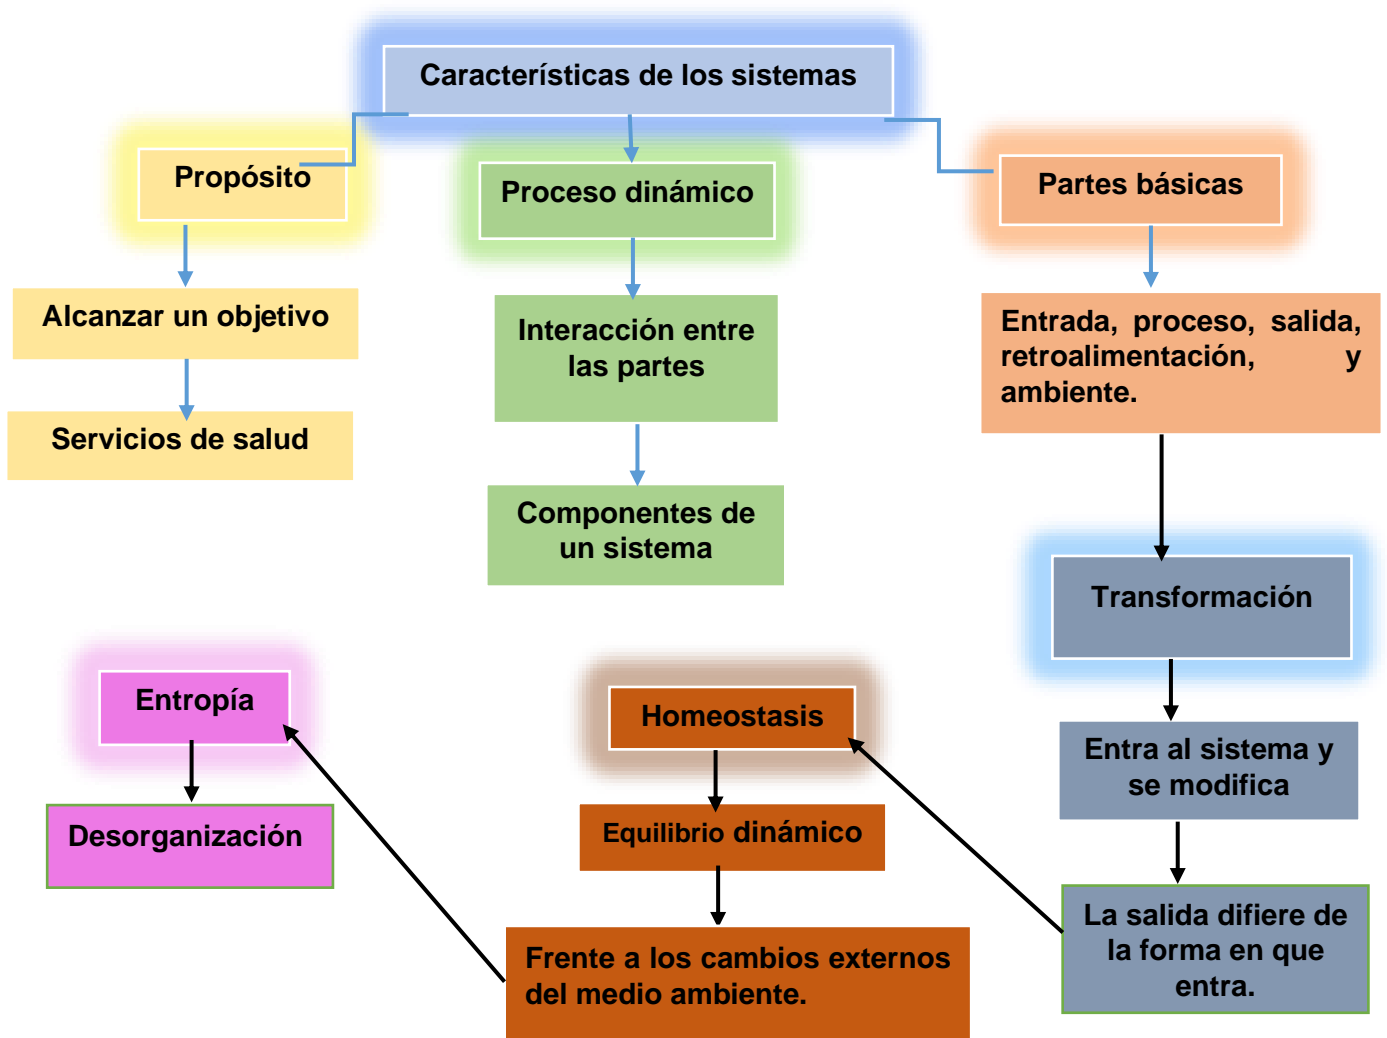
Características de los sistemas

Propósito

Alcanzar un objetivo

Servicios de salud

Proceso dinámico

Interacción entre las partes

Componentes de un sistema

Partes básicas

Entrada, proceso, salida, retroalimentación, y ambiente.

Transformación

Entra al sistema y se modifica

La salida difiere de la forma en que entra.

Entropía

Desorganización

Homeostasis

Equilibrio dinámico

Frente a los cambios externos del medio ambiente.